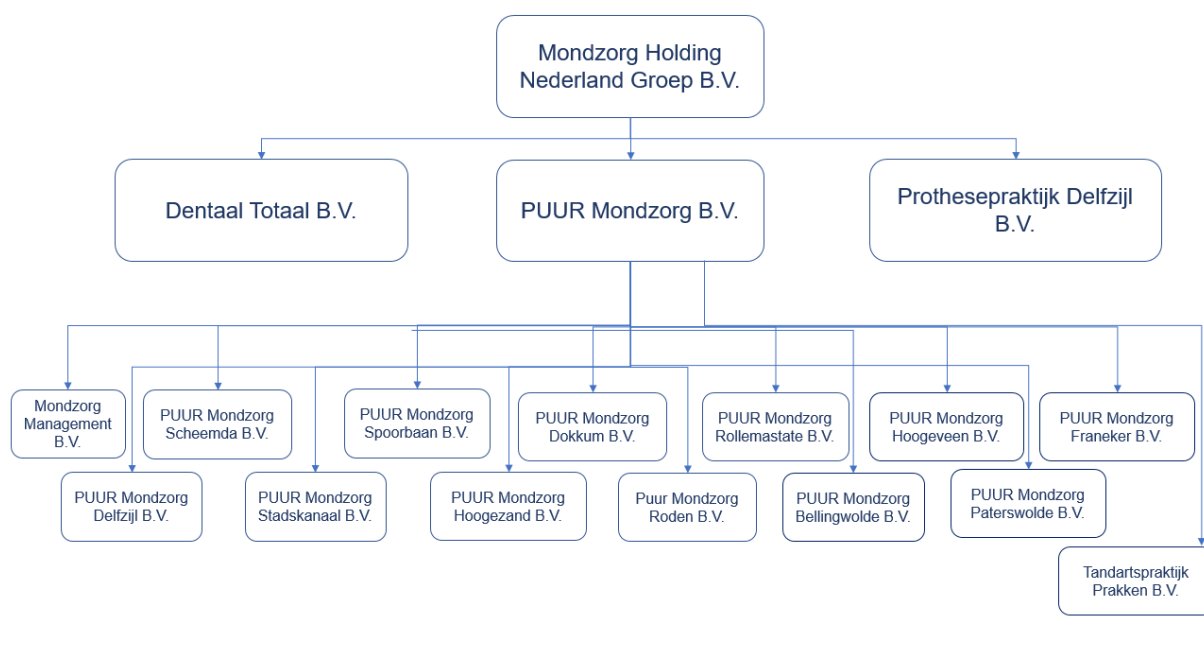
Mondzorg Holding Nederland Groep B.V.

Dentaal Totaal B.V.

PUUR Mondzorg B.V.

Prothesepraktijk Delfzijl B.V.

Mondzorg Management B.V.

PUUR Mondzorg Scheemda B.V.

PUUR Mondzorg Spoorbaan B.V.

PUUR Mondzorg Dokkum B.V.

PUUR Mondzorg Rollemastate B.V.

PUUR Mondzorg Hoogeveen B.V.

PUUR Mondzorg Franeker B.V.

PUUR Mondzorg Delfzijl B.V.

PUUR Mondzorg Stadskanaal B.V.

PUUR Mondzorg Hoogezand B.V.

Puur Mondzorg Roden B.V.

PUUR Mondzorg Bellingwolde B.V.

PUUR Mondzorg Paterswolde B.V.

Tandartspraktijk Prakken B.V.